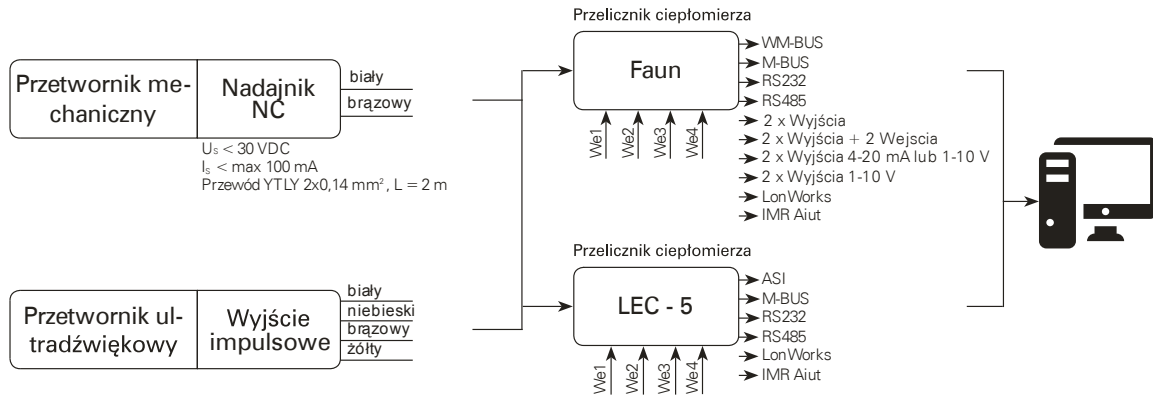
Przetwornik mechaniczny

Nadajnik NC

biały

brązowy

$U_S < 30$ VDC
$I_S <$ max 100 mA
Przewód YTLY 2x0,14 mm², L = 2 m

Przetwornik ultradźwiękowy

Wyjście impulsowe

biały
niebieski
brązowy
żółty

Przelicznik ciepłomierza

Faun

WM-BUS
M-BUS
RS232
RS485
2 x Wyjścia
2 x Wyjścia + 2 Wejscia
2 x Wyjścia 4-20 mA lub 1-10 V
2 x Wyjścia 1-10 V
LonWorks
IMR Aiut

We1 We2 We3 We4

Przelicznik ciepłomierza

LEC - 5

ASI
M-BUS
RS232
RS485
LonWorks
IMR Aiut

We1 We2 We3 We4